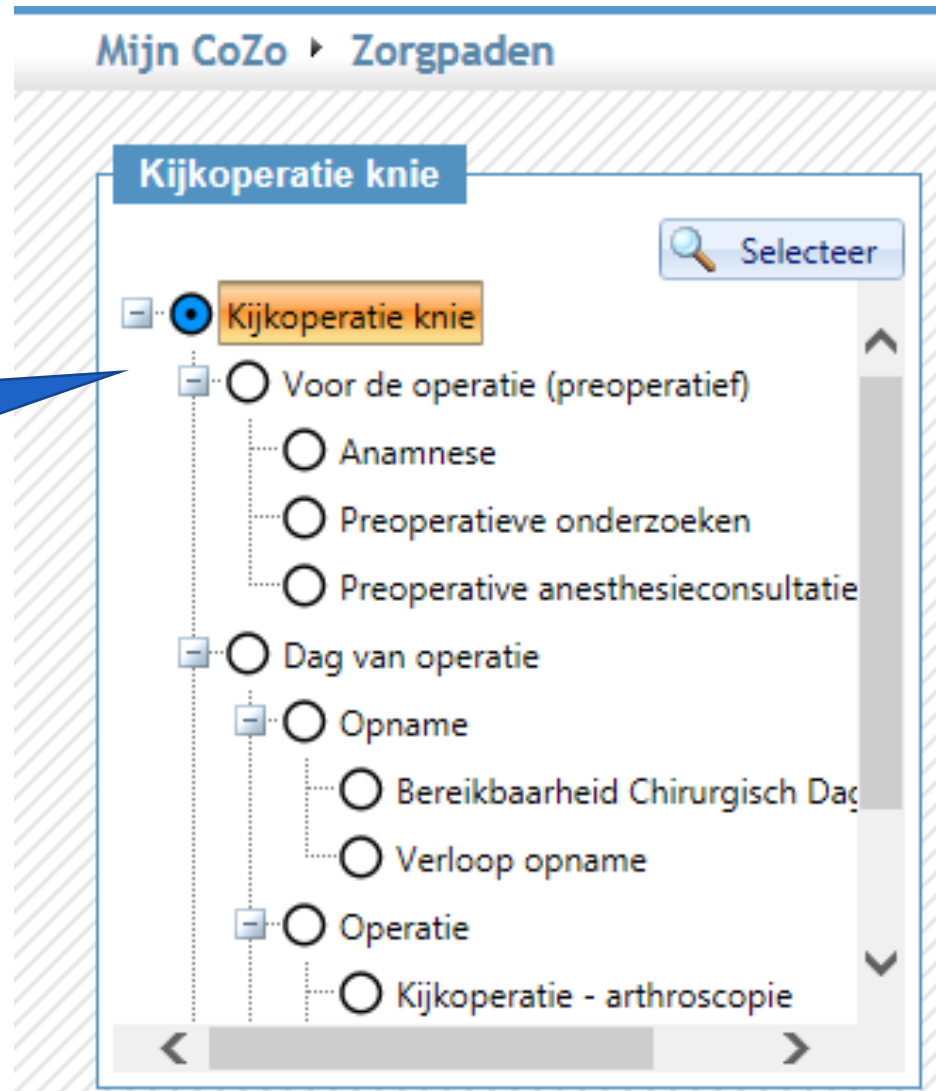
Mijn CoZo ‣ Zorgpaden

Kijkoperatie knie

Selecteer

Kijkoperatie knie

Voor de operatie (preoperatief)

Anamnese

Preoperatieve onderzoeken

Preoperative anesthesieconsultatie

Dag van operatie

Opname

Bereikbaarheid Chirurgisch Dag

Verloop opname

Operatie

Kijkoperatie - arthroscopie